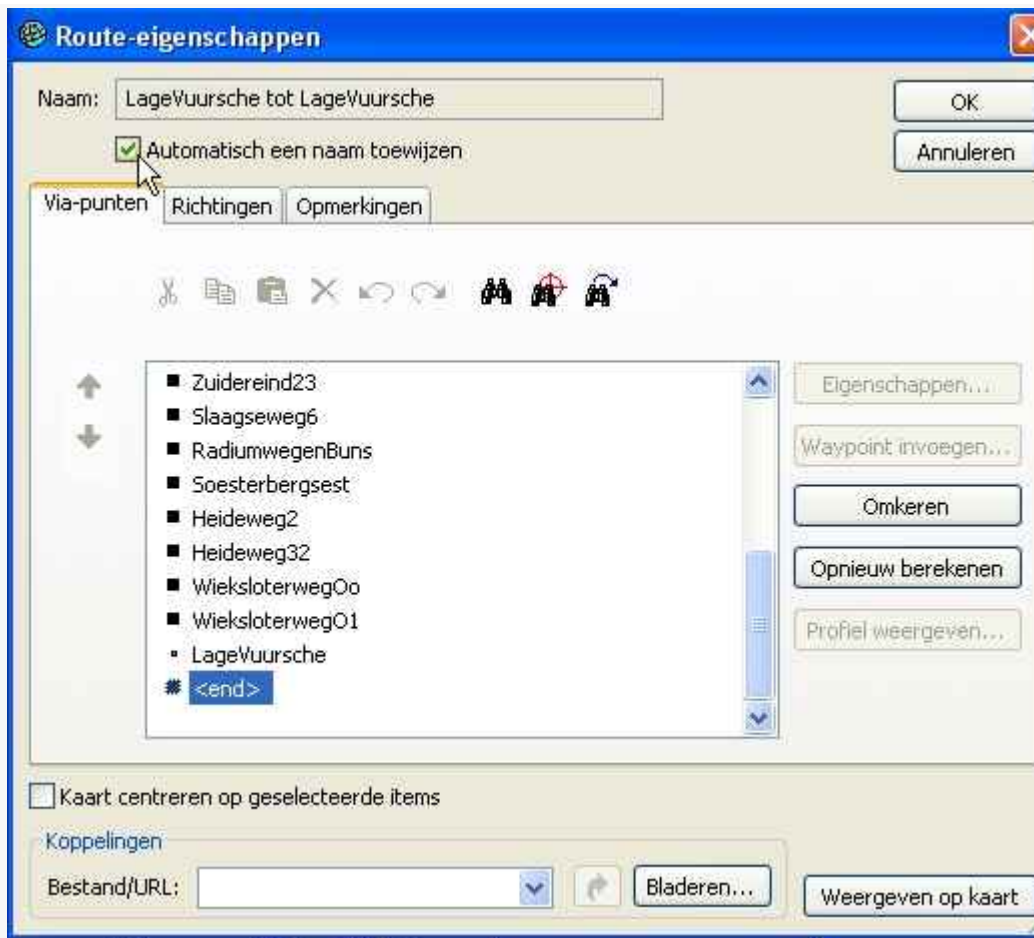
Route-eigenschappen

Naam: LageVuursche tot LageVuursche

OK

Automatisch een naam toewijzen

Annuleren

Via-punten | Richtingen | Opmerkingen

Zuidereind23
Slaagseweg6
RadiumwegenBuns
Soesterbergsest
Heideweg2
Heideweg32
WieksloterwegOo
WieksloterwegO1
LageVuursche
<end>

Eigenschappen...

Waypoint invoegen...

Omkeren

Opnieuw berekenen

Profiel weergeven...

Kaart centreren op geselecteerde items

Koppelingen

Bestand/URL:

Bladeren...

Weergeven op kaart